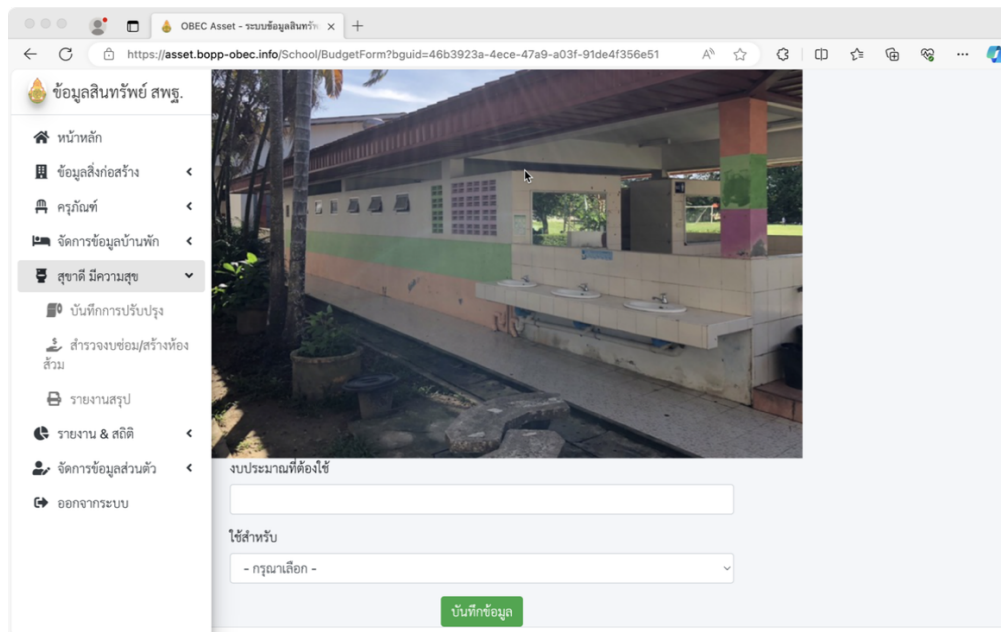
OBEC Asset - ระบบข้อมูลสินทรัพ ×
+
https://asset.bopp-obec.info/School/BudgetForm?bguid=46b3923a-4ece-47a9-a03f-91de4f356e51

ข้อมูลสินทรัพย์ สพฐ.

หน้าหลัก
ข้อมูลสิ่งก่อสร้าง
ครุภัณฑ์
จัดการข้อมูลบ้านพัก
สุขาดี มีความสุข
บันทึกการปรับปรุง
สำรวจงบซ่อม/สร้างห้องส้วม
รายงานสรุป
รายงาน & สถิติ
จัดการข้อมูลส่วนตัว
ออกจากระบบ

งบประมาณที่ต้องใช้

ใช้สำหรับ
- กรุณาเลือก -

บันทึกข้อมูล